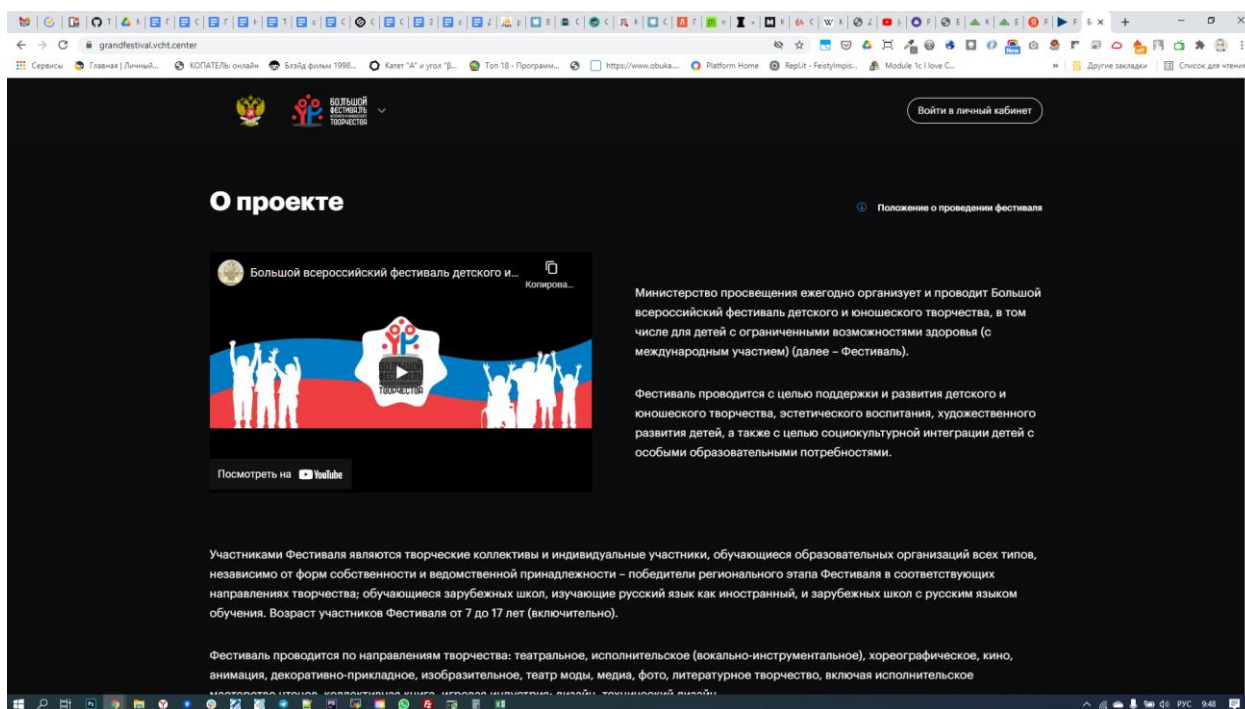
grandfestival.vcht.center

Сервисы Главная | Личный... КОПАТЕЛЬ: онлайн Блэйд фильм 1998... Катет "А" и угол "В... Топ 18 - Програм... https://www.obuka... Platform Home Repl.it - FeistyImpis... Module 1c I love C... Другие закладки Список для чтения

БОЛЬШОЙ ФЕСТИВАЛЬ ТВОРЧЕСТВА

Войти в личный кабинет

О проекте

Положение о проведении фестиваля

Большой всероссийский фестиваль детского и...

Копирова...

Посмотреть на YouTube

Министерство просвещения ежегодно организует и проводит Большой всероссийский фестиваль детского и юношеского творчества, в том числе для детей с ограниченными возможностями здоровья (с международным участием) (далее – Фестиваль).

Фестиваль проводится с целью поддержки и развития детского и юношеского творчества, эстетического воспитания, художественного развития детей, а также с целью социокультурной интеграции детей с особыми образовательными потребностями.

Участниками Фестиваля являются творческие коллективы и индивидуальные участники, обучающиеся образовательных организаций всех типов, независимо от форм собственности и ведомственной принадлежности – победители регионального этапа Фестиваля в соответствующих направлениях творчества; обучающиеся зарубежных школ, изучающие русский язык как иностранный, и зарубежных школ с русским языком обучения. Возраст участников Фестиваля от 7 до 17 лет (включительно).

Фестиваль проводится по направлениям творчества: театральное, исполнительское (вокально-инструментальное), хореографическое, кино, анимация, декоративно-прикладное, изобразительное, театр моды, медиа, фото, литературное творчество, включая исполнительское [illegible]

РУС 9:48